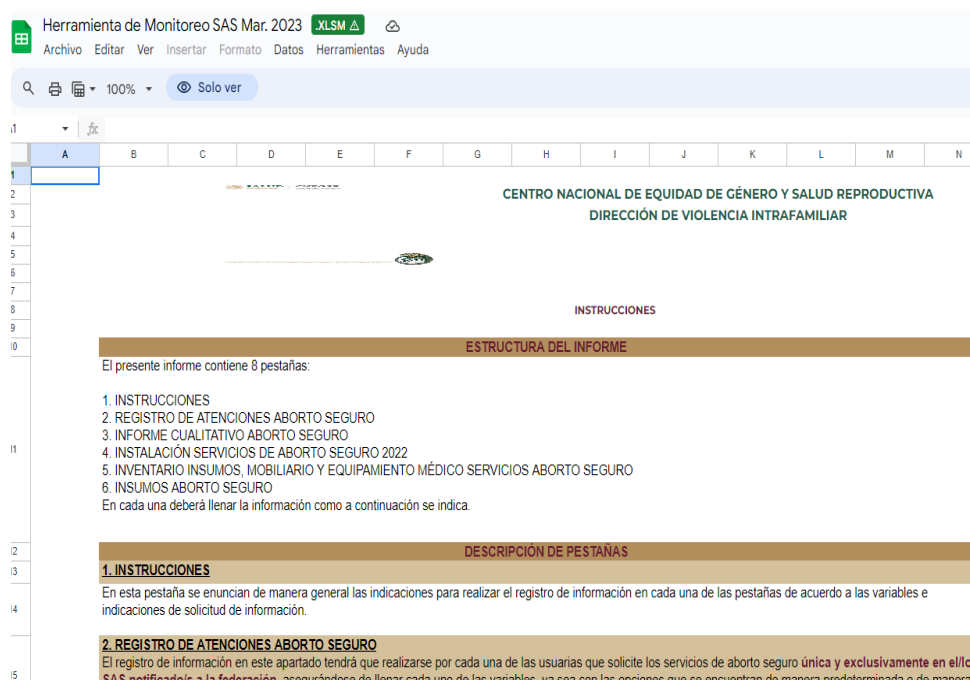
Herramienta de Monitoreo SAS Mar. 2023 .XLSM ⚠

Archivo Editar Ver Insertar Formato Datos Herramientas Ayuda

100% Solo ver

A1 fx

| A | B | C | D | E | F | G | H | I | J | K | L | M | N |

1
2
3
4
5
6
7
8
9
10
11
12
13
14
15

CENTRO NACIONAL DE EQUIDAD DE GÉNERO Y SALUD REPRODUCTIVA
DIRECCIÓN DE VIOLENCIA INTRAFAMILIAR

INSTRUCCIONES

ESTRUCTURA DEL INFORME

El presente informe contiene 8 pestañas:

1. INSTRUCCIONES
2. REGISTRO DE ATENCIONES ABORTO SEGURO
3. INFORME CUALITATIVO ABORTO SEGURO
4. INSTALACIÓN SERVICIOS DE ABORTO SEGURO 2022
5. INVENTARIO INSUMOS, MOBILIARIO Y EQUIPAMIENTO MÉDICO SERVICIOS ABORTO SEGURO
6. INSUMOS ABORTO SEGURO
En cada una deberá llenar la información como a continuación se indica.

DESCRIPCIÓN DE PESTAÑAS

1. INSTRUCCIONES

En esta pestaña se enuncian de manera general las indicaciones para realizar el registro de información en cada una de las pestañas de acuerdo a las variables e indicaciones de solicitud de información.

2. REGISTRO DE ATENCIONES ABORTO SEGURO

El registro de información en este apartado tendrá que realizarse por cada una de las usuarias que solicite los servicios de aborto seguro única y exclusivamente en el/lo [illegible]